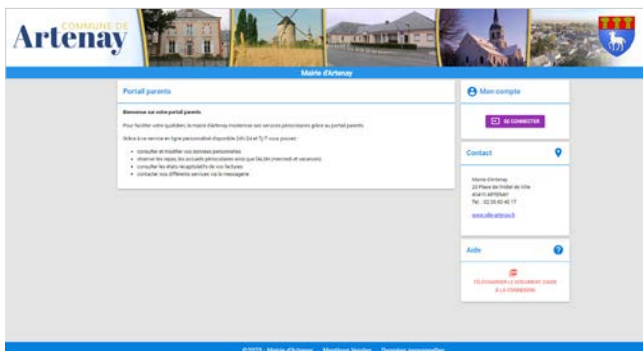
COMMUNE DE
Artenay

Mairie d'Artenay

Portail parents

Bienvenue sur votre portail parents

Pour faciliter votre quotidien, la mairie d'Artenay modernise ses services périscolaires grâce au portail parents

Grâce à ce service en ligne personnalisé disponible 24h/24 et 7j/7 vous pouvez :

- consulter et modifier vos données personnelles
- réserver les repas, les accueils périscolaires ainsi que l'ALSH (mercredi et vacances)
- consulter les états récapitulatifs de vos factures
- contacter nos différents services via la messagerie

Mon compte

SE CONNECTER

Contact

Mairie d'Artenay
20 Place de l'Hôtel de Ville
45410 ARTENAY
Tel. : 02 38 80 40 17

www.ville-artenay.fr

Aide

TÉLÉCHARGER LE DOCUMENT D'AIDE À LA CONNEXION

©2022 - Mairie d'Artenay Mentions légales Données personnelles